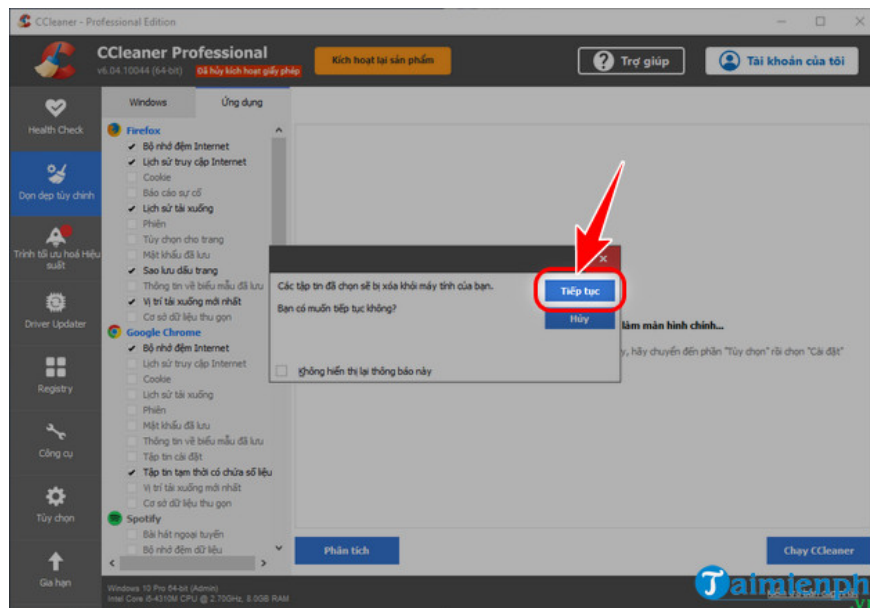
CCleaner - Professional Edition

CCleaner Professional
v6.04.10044 (64-bit) Đã hủy kích hoạt giấy phép

Kích hoạt lại sản phẩm

Trợ giúp

Tài khoản của tôi

Health Check

Dọn dẹp tùy chỉnh

Trình tối ưu hoá Hiệu suất

Driver Updater

Registry

Công cụ

Tùy chọn

Gia hạn

Windows

Ứng dụng

Firefox
Bộ nhớ đệm Internet
Lịch sử truy cập Internet
Cookie
Báo cáo sự cố
Lịch sử tải xuống
Phiên
Tùy chọn cho trang
Mật khẩu đã lưu
Sao lưu dấu trang
Thông tin về biểu mẫu đã lưu
Vị trí tải xuống mới nhất
Cơ sở dữ liệu thu gọn

Google Chrome
Bộ nhớ đệm Internet
Lịch sử truy cập Internet
Cookie
Lịch sử tải xuống
Phiên
Mật khẩu đã lưu
Thông tin về biểu mẫu đã lưu
Tập tin cài đặt
Tập tin tạm thời có chứa số liệu
Vị trí tải xuống mới nhất
Cơ sở dữ liệu thu gọn

Spotify
Bài hát ngoại tuyến
Bộ nhớ đệm dữ liệu

Các tập tin đã chọn sẽ bị xóa khỏi máy tính của bạn.

Bạn có muốn tiếp tục không?

Tiếp tục

Hủy

Không hiển thị lại thông báo này

làm màn hình chính...

y, hãy chuyển đến phần "Tùy chọn" rồi chọn "Cài đặt"

Phân tích

Chạy CCleaner

Windows 10 Pro 64-bit (Admin)
Intel Core i5-4310M CPU @ 2.70GHz, 8.0GB RAM

Taimienph